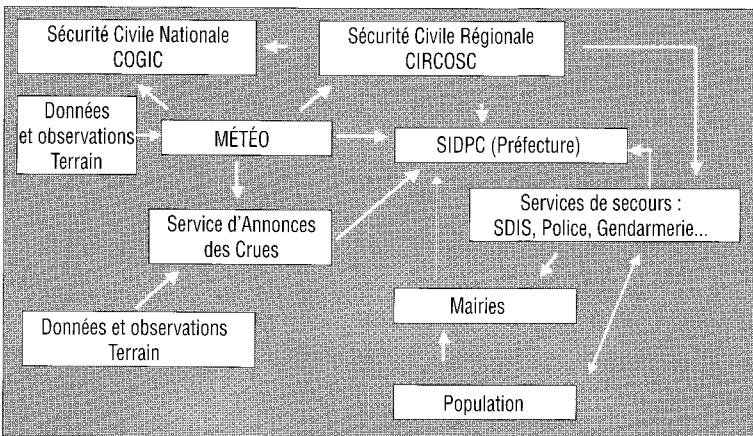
Sécurité Civile Nationale
COGIC

Sécurité Civile Régionale
CIRCOSC

Données
et observations
Terrain

MÉTÉO

SIDPC (Préfecture)

Service d'Annonces
des Crues

Services de secours :
SDIS, Police, Gendarmerie...

Mairies

Données et observations
Terrain

Population